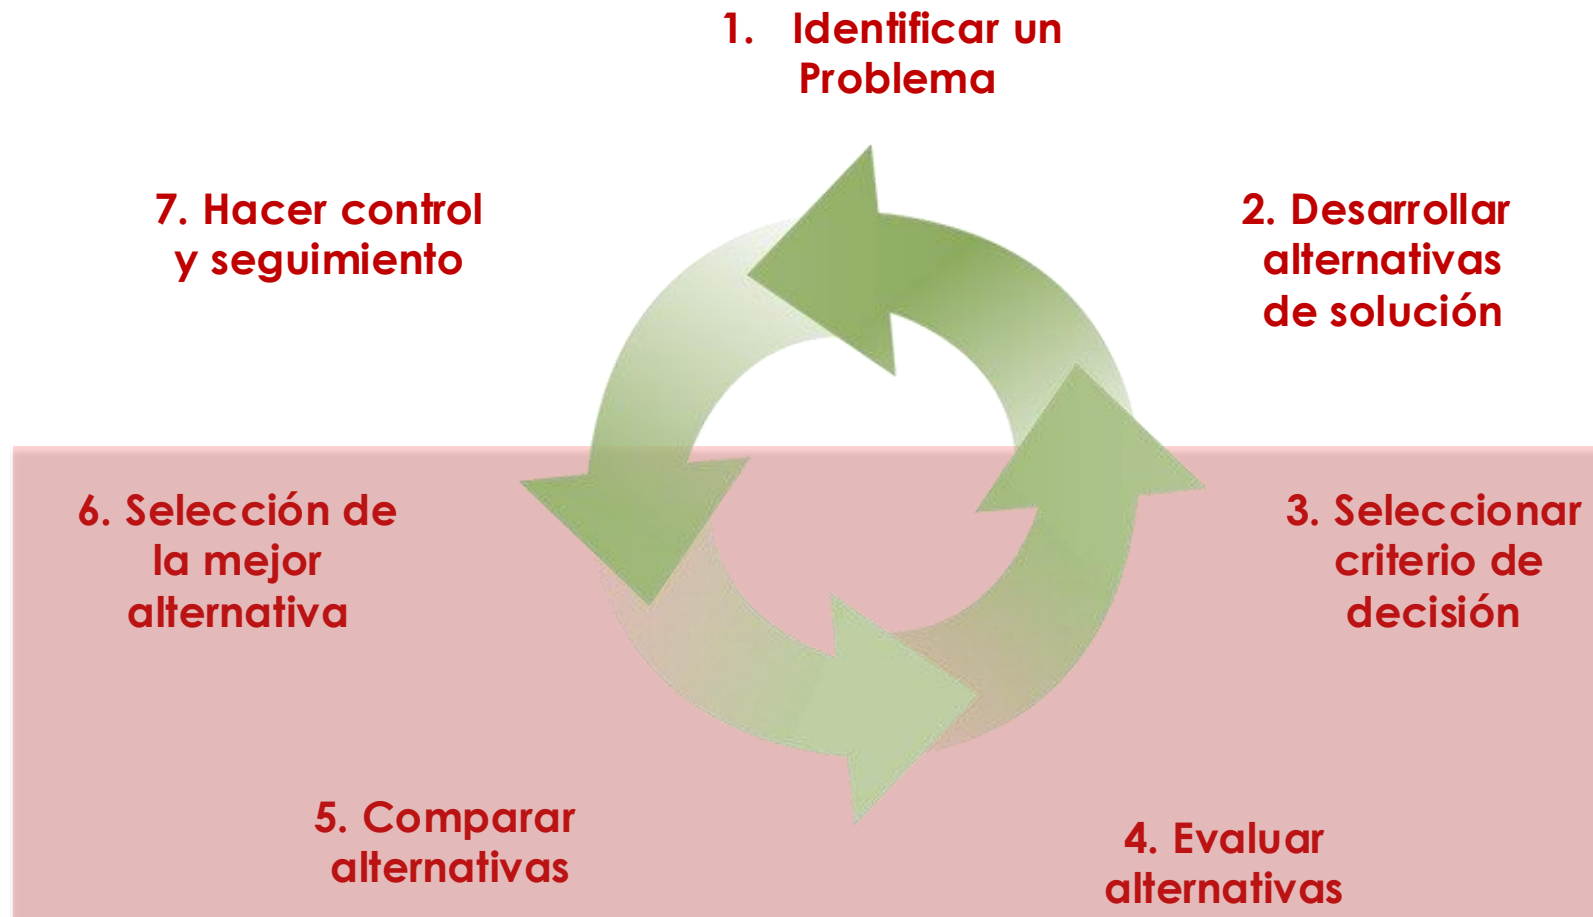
1. Identificar un Problema

7. Hacer control y seguimiento

2. Desarrollar alternativas de solución

6. Selección de la mejor alternativa

3. Seleccionar criterio de decisión

5. Comparar alternativas

4. Evaluar alternativas